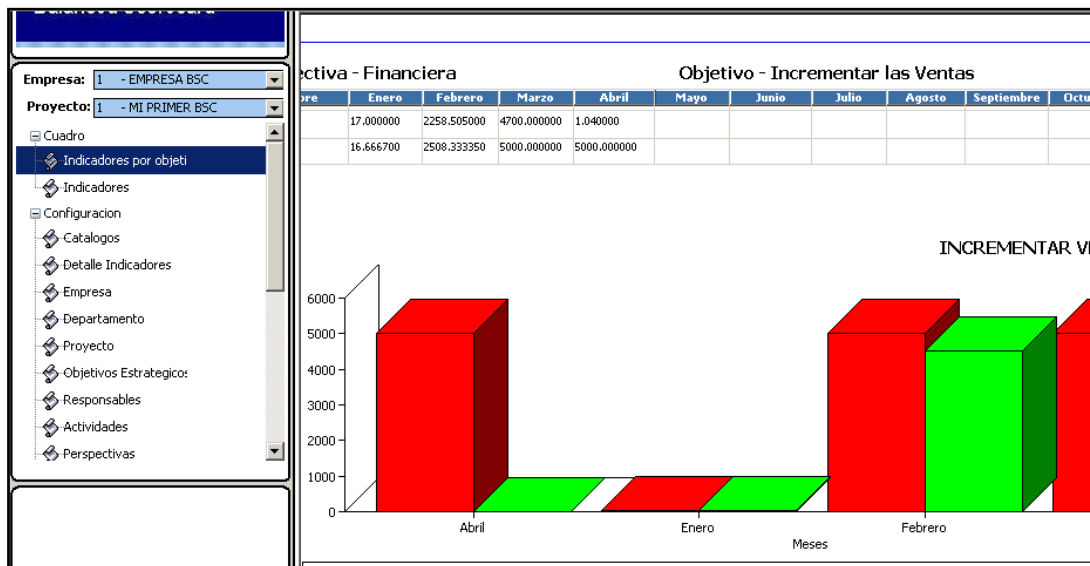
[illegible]

Empresa: 1 - EMPRESA BSC
Proyecto: 1 - MI PRIMER BSC

Cuadro
Indicadores por objeti
Indicadores
Configuracion
Catalogos
Detalle Indicadores
Empresa
Departamento
Proyecto
Objetivos Estrategicos
Responsables
Actividades
Perspectivas

ctiva - Financiera

Objetivo - Incrementar las Ventas

| bre | Enero | Febrero | Marzo | Abril | Mayo | Junio | Julio | Agosto | Septiembre | Octu |
|---|---|---|---|---|---|---|---|---|---|---|
| | 17.000000 | 2258.505000 | 4700.000000 | 1.040000 | | | | | | |
| | 16.666700 | 2508.333350 | 5000.000000 | 5000.000000 | | | | | | |

INCREMENTAR V

6000
5000
4000
3000
2000
1000
0

Abril
Enero
Febrero
Meses